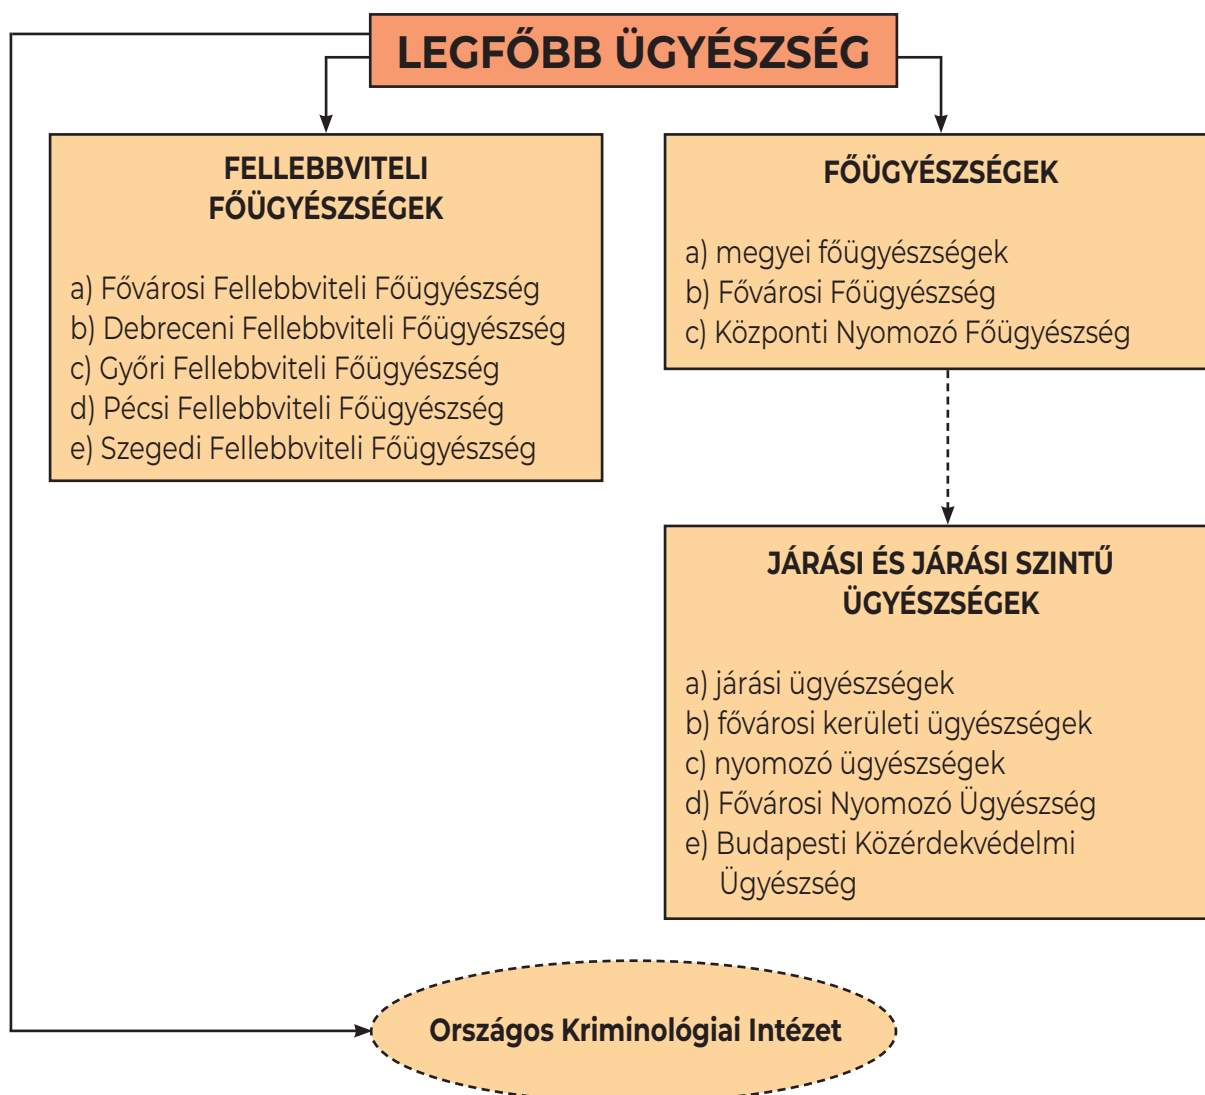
LEGFŐBB ÜGYÉSZSÉG

FELLEBBVITELI FŐÜGYÉSZSÉGEK

a) Fővárosi Fellebbviteli Főügyészség
b) Debreceni Fellebbviteli Főügyészség
c) Győri Fellebbviteli Főügyészség
d) Pécsi Fellebbviteli Főügyészség
e) Szegedi Fellebbviteli Főügyészség

FŐÜGYÉSZSÉGEK

a) megyei főügyészségek
b) Fővárosi Főügyészség
c) Központi Nyomozó Főügyészség

JÁRÁSI ÉS JÁRÁSI SZINTŰ ÜGYÉSZSÉGEK

a) járási ügyészségek
b) fővárosi kerületi ügyészségek
c) nyomozó ügyészségek
d) Fővárosi Nyomozó Ügyészség
e) Budapesti Közérdekvédelmi Ügyészség

Országos Kriminológiai Intézet